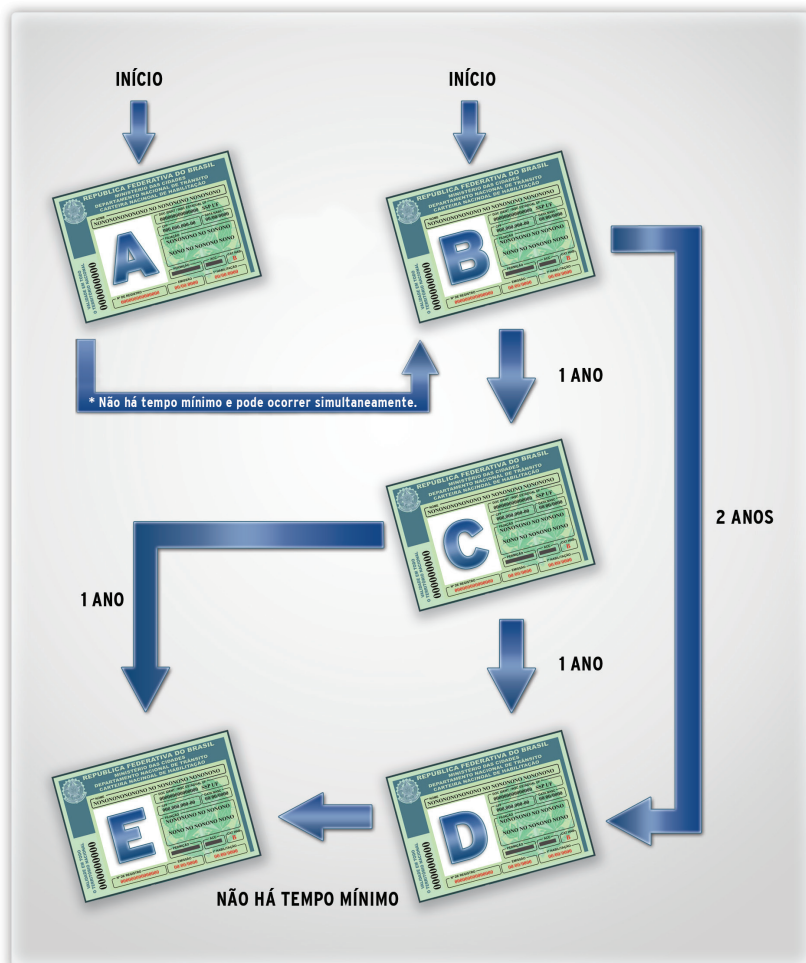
INÍCIO

INÍCIO

REPÚBLICA FEDERATIVA DO BRASIL
MINISTÉRIO DAS CIDADES
DEPARTAMENTO NACIONAL DE TRÂNSITO
CARTEIRA NACIONAL DE HABILITAÇÃO

A

REPÚBLICA FEDERATIVA DO BRASIL
MINISTÉRIO DAS CIDADES
DEPARTAMENTO NACIONAL DE TRÂNSITO
CARTEIRA NACIONAL DE HABILITAÇÃO

B

* Não há tempo mínimo e pode ocorrer simultaneamente.

1 ANO

REPÚBLICA FEDERATIVA DO BRASIL
MINISTÉRIO DAS CIDADES
DEPARTAMENTO NACIONAL DE TRÂNSITO
CARTEIRA NACIONAL DE HABILITAÇÃO

C

2 ANOS

1 ANO

1 ANO

REPÚBLICA FEDERATIVA DO BRASIL
MINISTÉRIO DAS CIDADES
DEPARTAMENTO NACIONAL DE TRÂNSITO
CARTEIRA NACIONAL DE HABILITAÇÃO

E

REPÚBLICA FEDERATIVA DO BRASIL
MINISTÉRIO DAS CIDADES
DEPARTAMENTO NACIONAL DE TRÂNSITO
CARTEIRA NACIONAL DE HABILITAÇÃO

D

NÃO HÁ TEMPO MÍNIMO